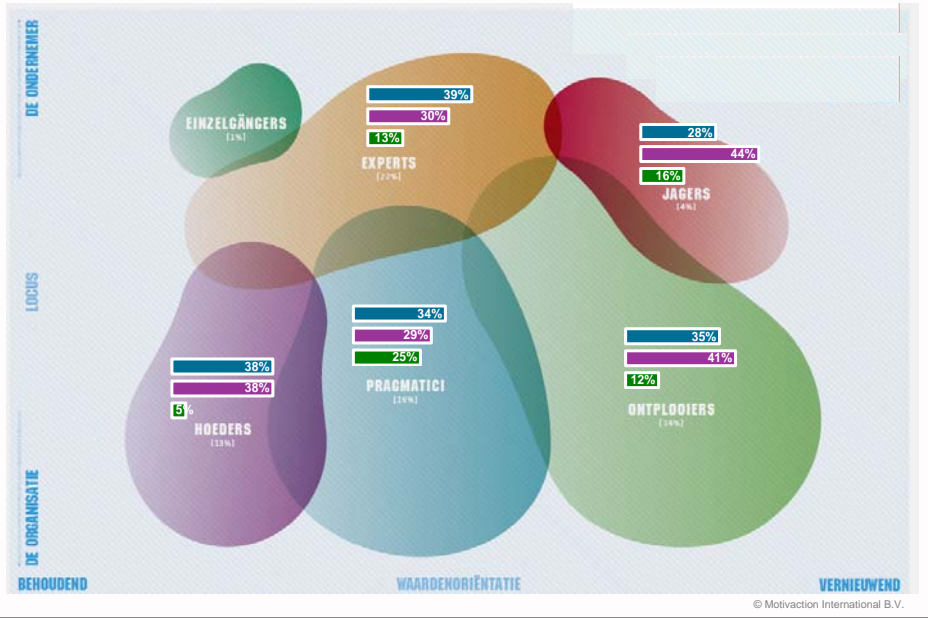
DE ONDERNEMER

LOCUS

DE ORGANISATIE

EINZELGÄNGERS
[1%]

39%
30%
13%
EXPERTS
[22%]

28%
44%
16%
JAGERS
[4%]

34%
29%
25%
PRAGMATICI
[26%]

38%
38%
5%
HOEDERS
[13%]

35%
41%
12%
ONTPLOOIERS
[14%]

BEHOUDEND

WAARDENORIËNTATIE

VERNIEUWEND

© Motivaction International B.V.